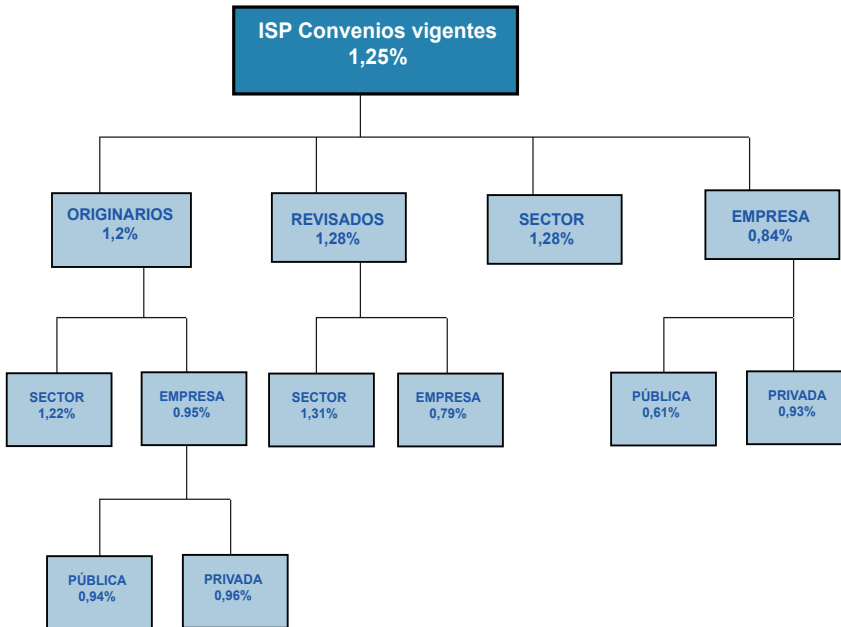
ISP Convenios vigentes
1,25%

ORIGINARIOS
1,2%

REVISADOS
1,28%

SECTOR
1,28%

EMPRESA
0,84%

SECTOR
1,22%

EMPRESA
0.95%

SECTOR
1,31%

EMPRESA
0,79%

PÚBLICA
0,61%

PRIVADA
0,93%

PÚBLICA
0,94%

PRIVADA
0,96%